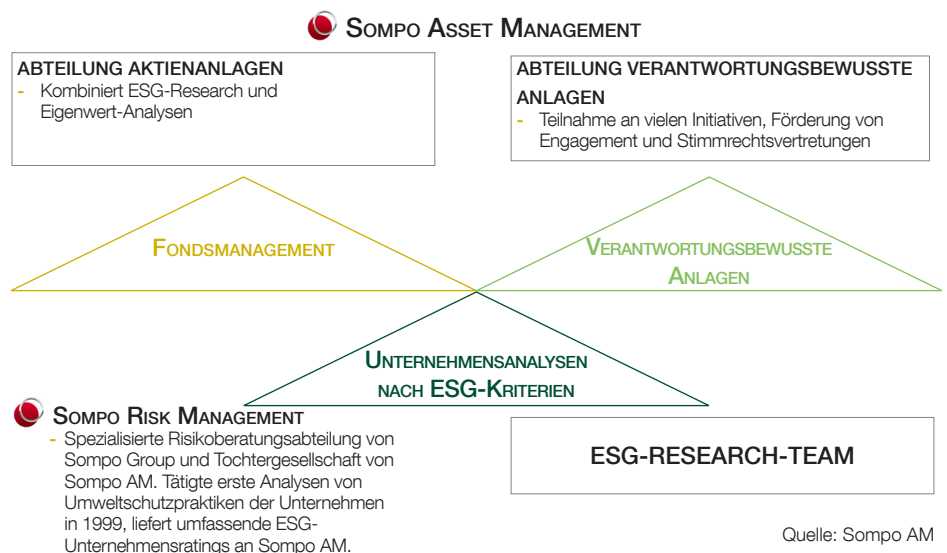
Sompo Asset Management

ABTEILUNG AKTIENANLAGEN
- Kombiniert ESG-Research und Eigenwert-Analysen

ABTEILUNG VERANTWORTUNGSBEWUSSTE ANLAGEN
- Teilnahme an vielen Initiativen, Förderung von Engagement und Stimmrechtsvertretungen

Fondsmanagement

Verantwortungsbewusste Anlagen

Unternehmensanalysen nach ESG-Kriterien

Sompo Risk Management
- Spezialisierte Risikoberatungsabteilung von Sompo Group und Tochtergesellschaft von Sompo AM. Tätigte erste Analysen von Umweltschutzpraktiken der Unternehmen in 1999, liefert umfassende ESG-Unternehmensratings an Sompo AM.

ESG-RESEARCH-TEAM

Quelle: Sompo AM